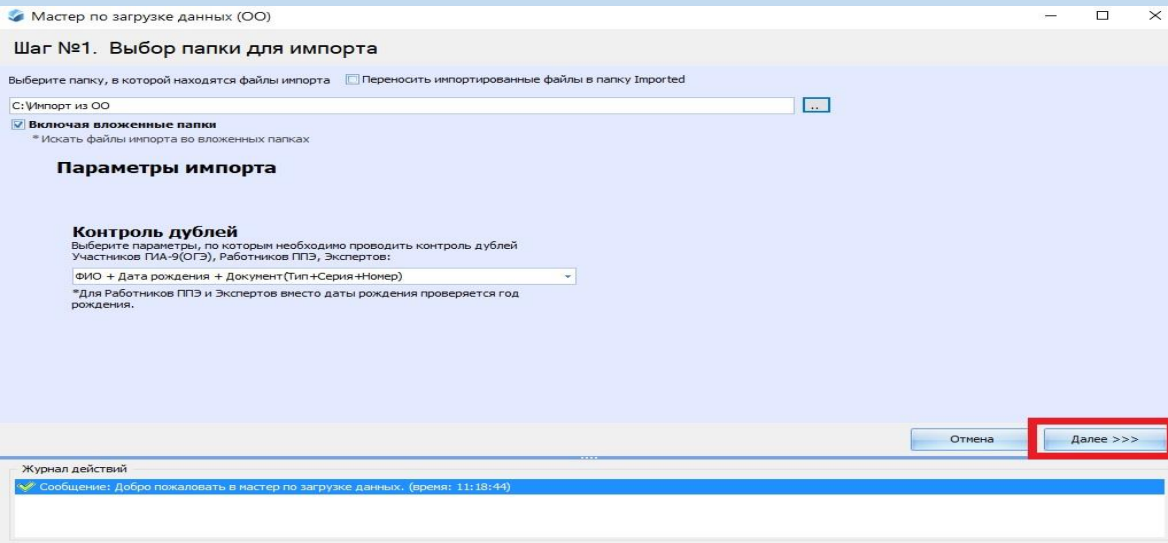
Мастер по загрузке данных (ОО)

Шаг №1. Выбор папки для импорта

Выберите папку, в которой находятся файлы импорта

Переносить импортированные файлы в папку Imported

C:\Импорт из ОО

..

Включая вложенные папки

* Искать файлы импорта во вложенных папках

Параметры импорта

Контроль дублей

Выберите параметры, по которым необходимо проводить контроль дублей Участников ГИА-9(ОГЭ), Работников ППЭ, Экспертов:

ФИО + Дата рождения + Документ(Тип+Серия+Номер)

*Для Работников ППЭ и Экспертов вместо даты рождения проверяется год рождения.

Отмена

Далее >>>

Журнал действий

Сообщение: Добро пожаловать в мастер по загрузке данных. (время: 11:18:44)